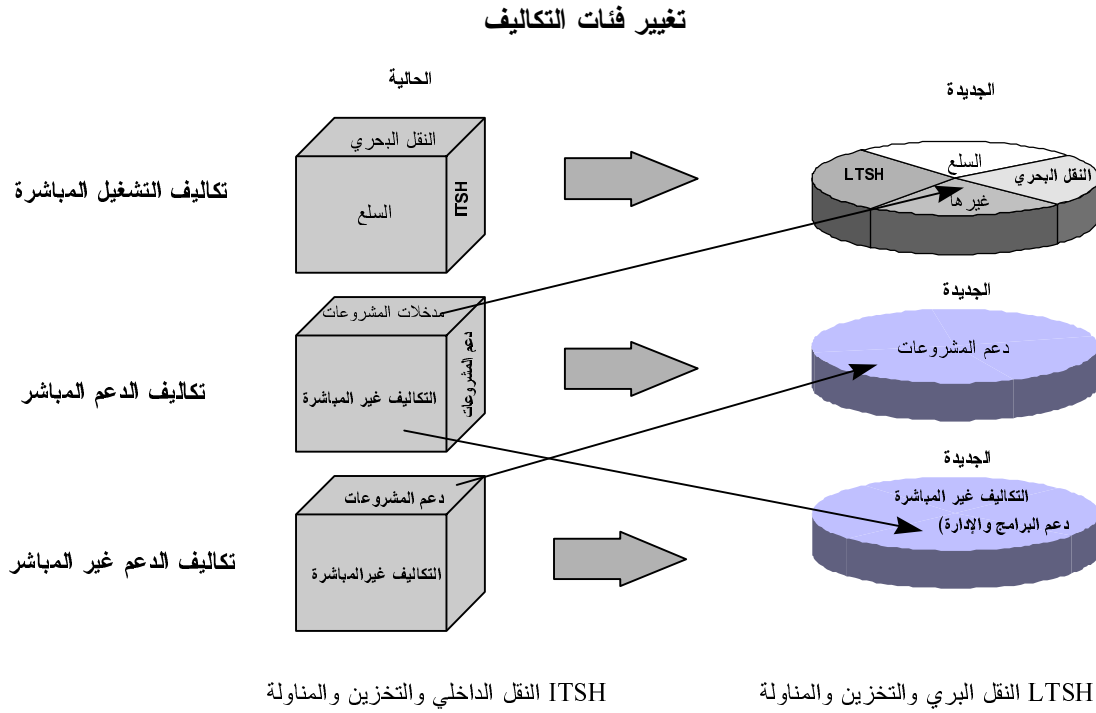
تغيير فئات التكاليف

الحالية

الجديدة

تكاليف التشغيل المباشرة

النقل البحري
السلع
ITSH

LTSH
السلع
النقل البحري
غيرها

الجديدة

مدخلات المشروعات
التكاليف غير المباشرة
دعم المشروعات

دعم المشروعات

تكاليف الدعم المباشر

الجديدة

دعم المشروعات
التكاليف غيرالمباشرة

التكاليف غير المباشرة
دعم البرامج والإدارة)

تكاليف الدعم غير المباشر

ITSH النقل الداخلي والتخزين والمناولة

LTSH النقل البري والتخزين والمناولة